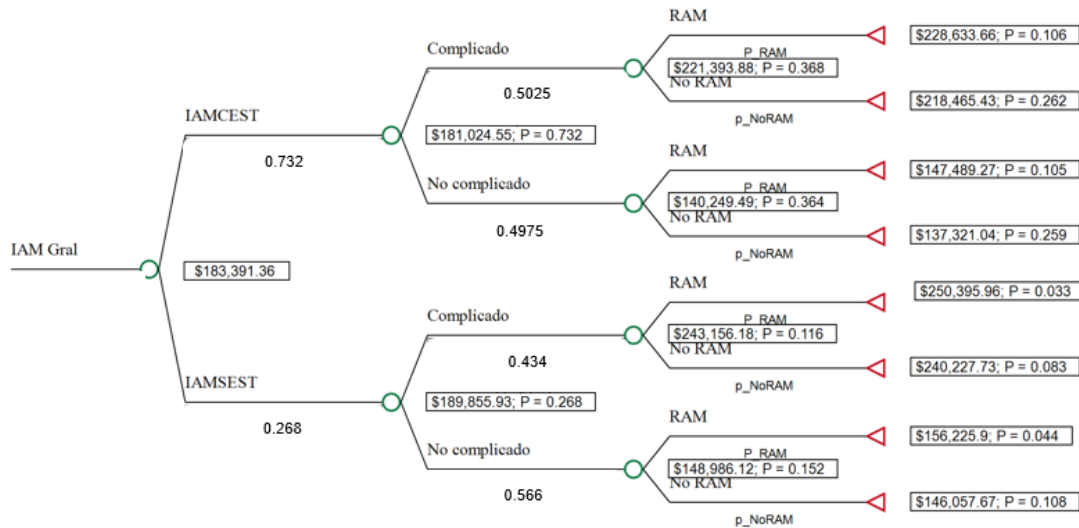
IAM Gral

$183,391.36

IAMCEST

0.732

$181,024.55; P = 0.732

Complicado

0.5025

$221,393.88; P = 0.368

RAM

P_RAM

$228,633.66; P = 0.106

No RAM

p_NoRAM

$218,465.43; P = 0.262

No complicado

0.4975

$140,249.49; P = 0.364

RAM

P_RAM

$147,489.27; P = 0.105

No RAM

p_NoRAM

$137,321.04; P = 0.259

IAMSEST

0.268

$189,855.93; P = 0.268

Complicado

0.434

$243,156.18; P = 0.116

RAM

P_RAM

$250,395.96; P = 0.033

No RAM

p_NoRAM

$240,227.73; P = 0.083

No complicado

0.566

$148,986.12; P = 0.152

RAM

P_RAM

$156,225.9; P = 0.044

No RAM

p_NoRAM

$146,057.67; P = 0.108